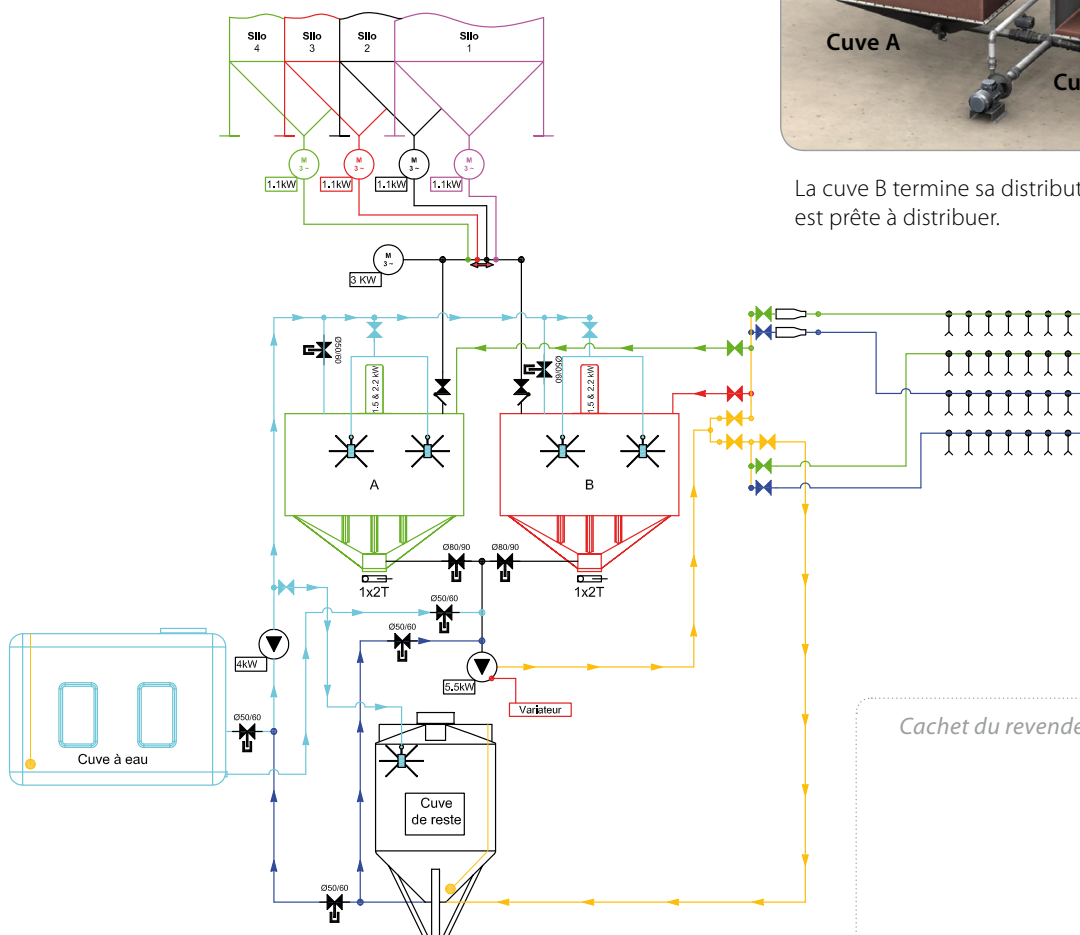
Silo 4
Silo 3
Silo 2
Silo 1

M 3 ~
M 3 ~
M 3 ~
M 3 ~
1.1kW
1.1kW
1.1kW
1.1kW

M 3 ~
3 KW

Cuve A
Cu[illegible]

La cuve B termine sa distribut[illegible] est prête à distribuer.

Ø50/60
1.5 & 2.2 kW
Ø50/60
1.5 & 2.2 kW

A
B

Ø80/90
Ø80/90
1x2T
1x2T
Ø50/60
Ø50/60

4kW
5.5kW
Variateur
Ø50/60

Cuve à eau

Cuve de reste

Ø50/60

Cachet du revende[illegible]